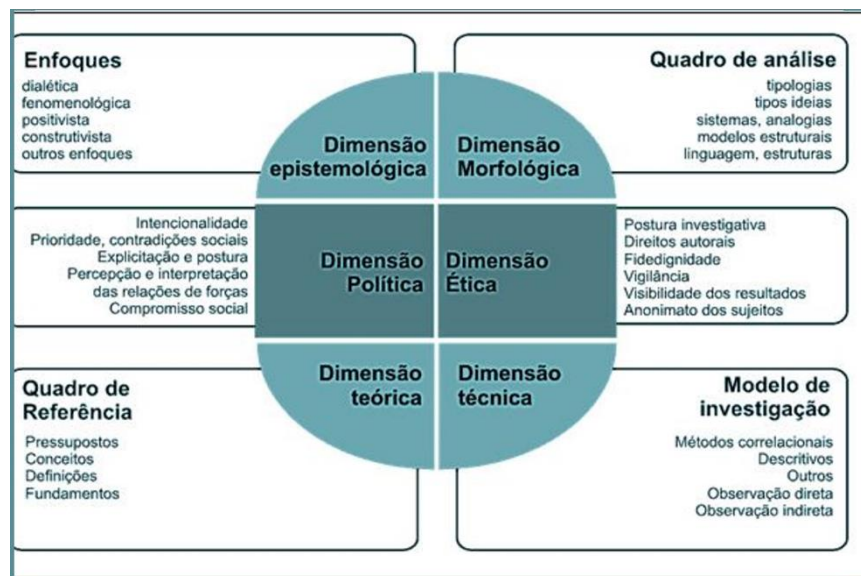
Enfoques
dialética
fenomenológica
positivista
construtivista
outros enfoques

Quadro de análise
tipologias
tipos ideias
sistemas, analogias
modelos estruturais
linguagem, estruturas

Dimensão epistemológica

Dimensão Morfológica

Intencionalidade
Prioridade, contradições sociais
Explicitação e postura
Percepção e interpretação das relações de forças
Compromisso social

Dimensão Política

Dimensão Ética

Postura investigativa
Direitos autorais
Fidedignidade
Vigilância
Visibilidade dos resultados
Anonimato dos sujeitos

Dimensão teórica

Dimensão técnica

Quadro de Referência
Pressupostos
Conceitos
Definições
Fundamentos

Modelo de investigação
Métodos correlacionais
Descritivos
Outros
Observação direta
Observação indireta